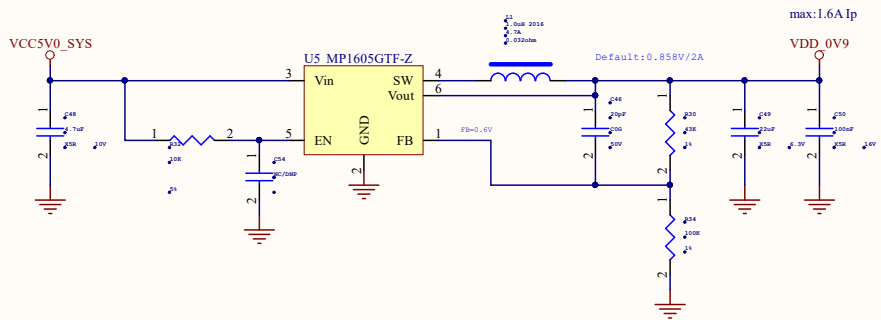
max:1.6A Ip

L1
1.0uH 2016
4.7A
0.032ohm

VCC5V0_SYS

U5 MP1605GTF-Z

Default:0.858V/2A

VDD_0V9

3 Vin
SW 4
Vout 6
5 EN
GND
FB 1

FB=0.6V

C48
4.7uF
X5R
10V
1
2

1 R32 2
10K
5%

C54
NC/DNP
1
2

2

C46
20pF
C0G
50V
1
2

R30
43K
1%
1
2

R34
100K
1%
1
2

C49
22uF
X5R
6.3V
1
2

C50
100nF
X5R
16V
1
2